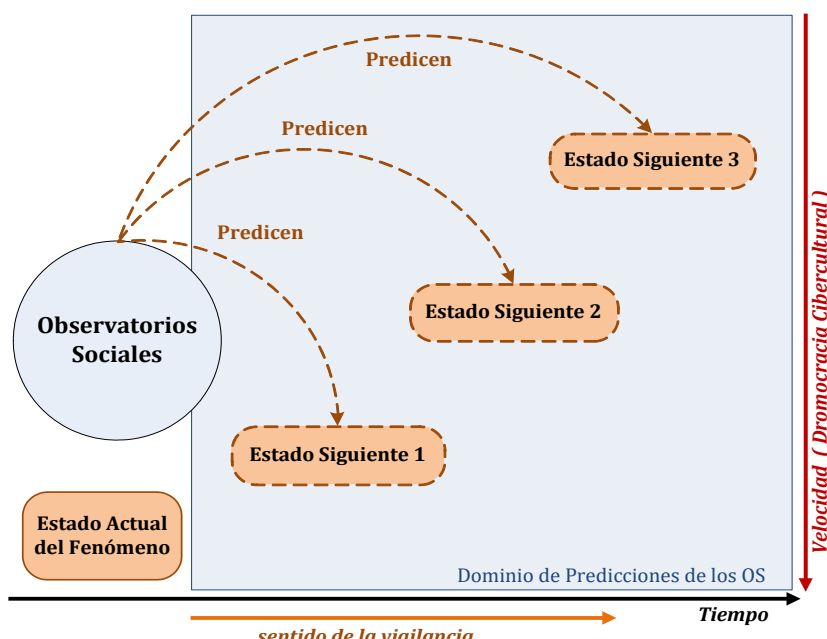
Predicen

Predicen

Predicen

Estado Siguiente 3

Estado Siguiente 2

Estado Siguiente 1

Observatorios Sociales

Estado Actual del Fenómeno

Dominio de Predicciones de los OS

Velocidad ( Dromocracia Cibercultural )

Tiempo

sentido de la vigilancia